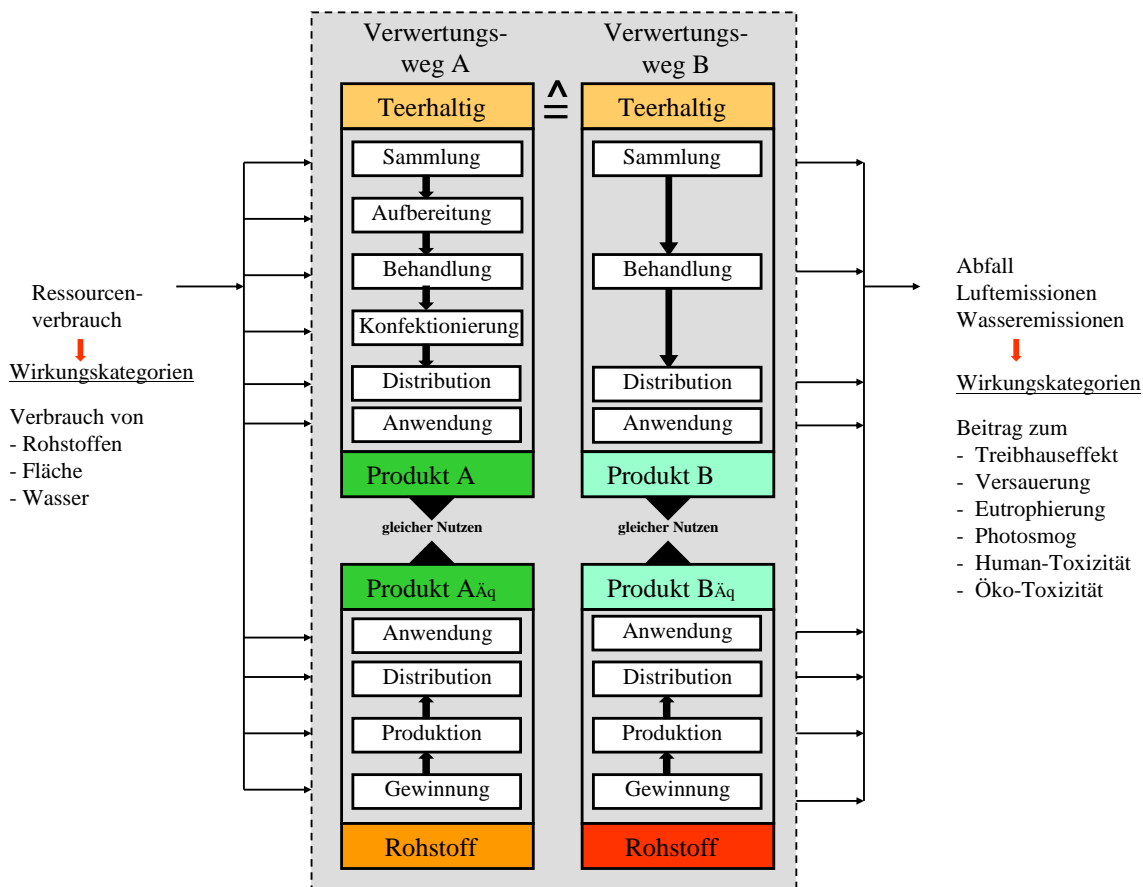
Ressourcenverbrauch

Wirkungskategorien

Verbrauch von
- Rohstoffen
- Fläche
- Wasser

Verwertungsweg A

Teerhaltig

Sammlung
Aufbereitung
Behandlung
Konfektionierung
Distribution
Anwendung

Produkt A

gleicher Nutzen

Produkt A$_{Äq}$

Anwendung
Distribution
Produktion
Gewinnung

Rohstoff

≙

Verwertungsweg B

Teerhaltig

Sammlung
Behandlung
Distribution
Anwendung

Produkt B

gleicher Nutzen

Produkt B$_{Äq}$

Anwendung
Distribution
Produktion
Gewinnung

Rohstoff

Abfall
Luftemissionen
Wasseremissionen

Wirkungskategorien

Beitrag zum
- Treibhauseffekt
- Versauerung
- Eutrophierung
- Photosmog
- Human-Toxizität
- Öko-Toxizität